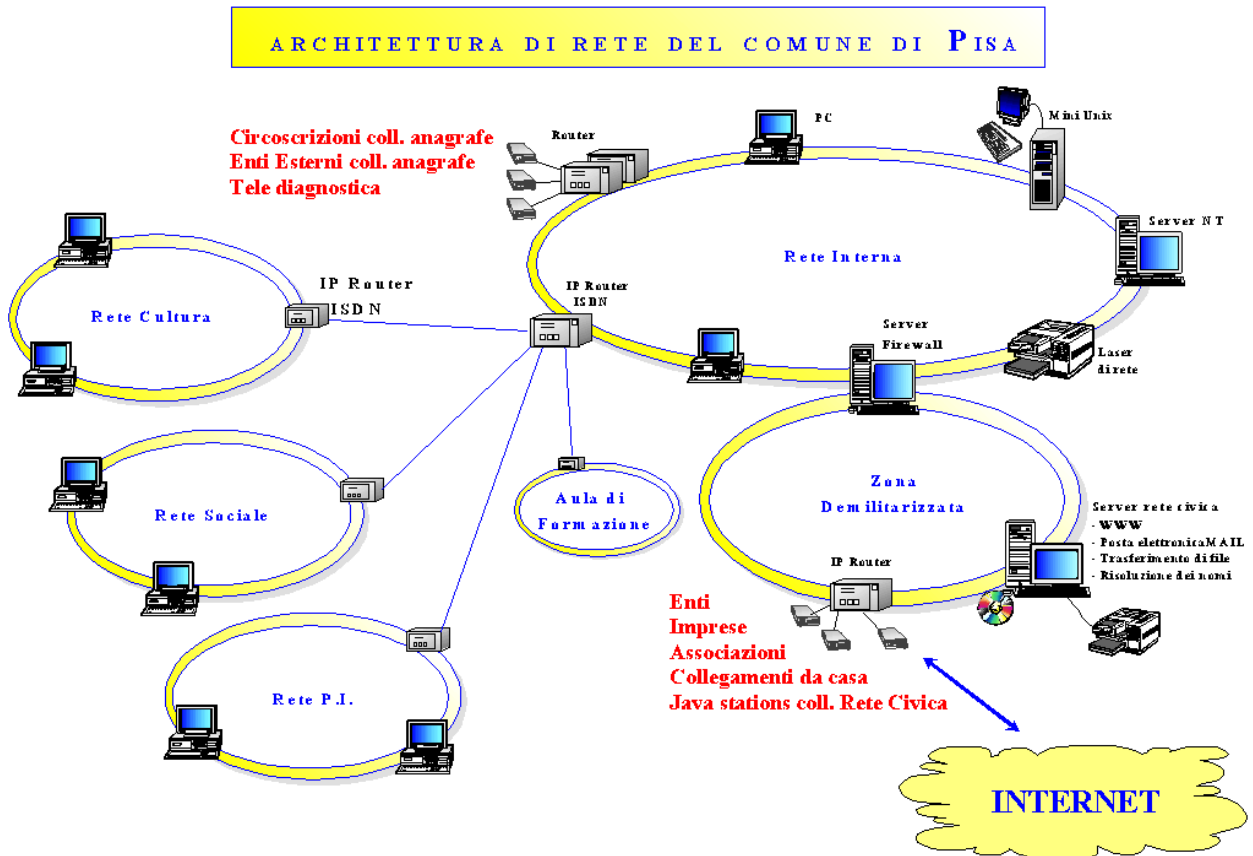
ARCHITETTURA DI RETE DEL COMUNE DI PISA

Circoscrizioni coll. anagrafe
Enti Esterni coll. anagrafe
Tele diagnostica

Router

PC

Mini Unix

Server NT

Rete Interna

IP Router
ISDN

IP Router
ISDN

Rete Cultura

Server
Firewall

Laser
di rete

Rete Sociale

Aula di
Formazione

Zona
Demilitarizzata

Server rete civica
- WWW
- Posta elettronicaMAIL
- Trasferimento di file
- Risoluzione dei nomi

IP Router

Enti
Imprese
Associazioni
Collegamenti da casa
Java stations coll. Rete Civica

Rete P.I.

INTERNET